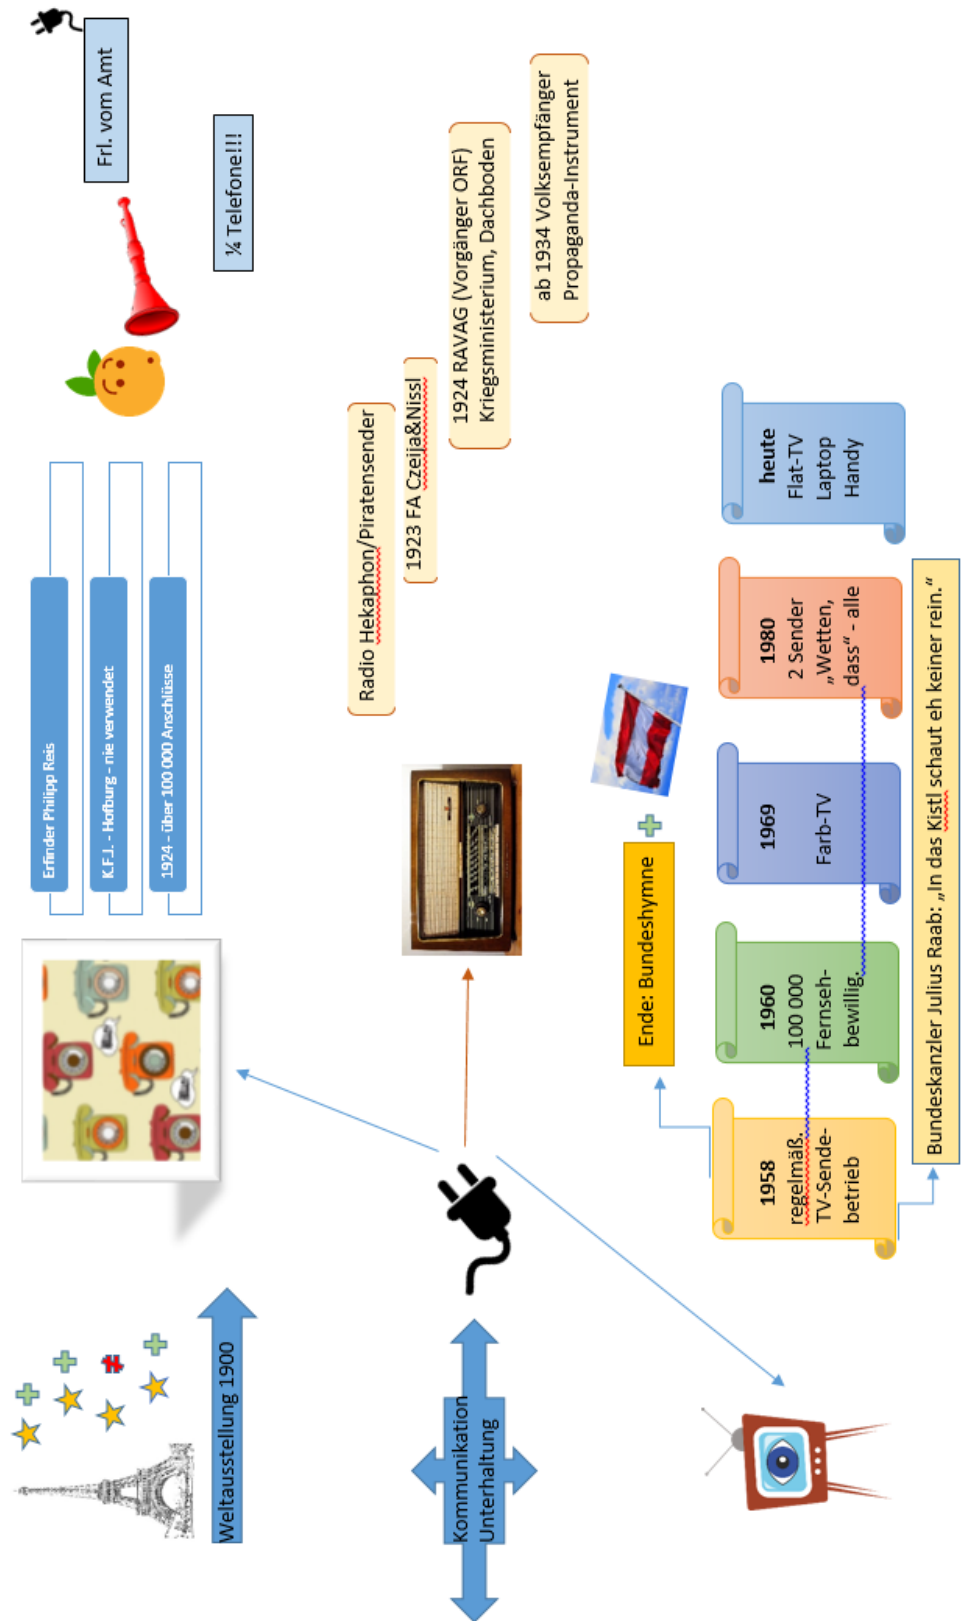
Weltausstellung 1900

Kommunikation
Unterhaltung

Erfinder Philipp Reis

K.F.J. - Hofburg - nie verwendet

1924 - über 100 000 Anschlüsse

Frl. vom Amt

¼ Telefone!!!

Radio Hekaphon/Piratensender

1923 FA Czeija&Nissl

1924 RAVAG (Vorgänger ORF) Kriegsministerium, Dachboden

ab 1934 Volksempfänger Propaganda-Instrument

Ende: Bundeshymne

1958 regelmäß. TV-Sendebetrieb

1960 100 000 Fernsehbewillig.

1969 Farb-TV

1980 2 Sender „Wetten, dass" - alle

heute Flat-TV Laptop Handy

Bundeskanzler Julius Raab: „In das Kistl schaut eh keiner rein."